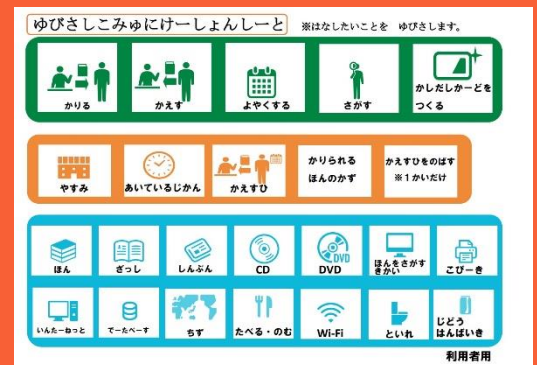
ゆびさしこみゅにけーしょんしーと

※はなしたいことを　ゆびさします。

かりる

かえす

よやくする

さがす

かしだしかーどをつくる

やすみ

あいているじかん

かえすひ

かりられるほんのかず

かえすひをのばす
※１かいだけ

ほん

ざっし

しんぶん

CD

DVD

ほんをさがすきかい

こぴーき

いんたーねっと

でーたべーす

ちず

たべる・のむ

Wi-Fi

といれ

じどうはんばいき

利用者用